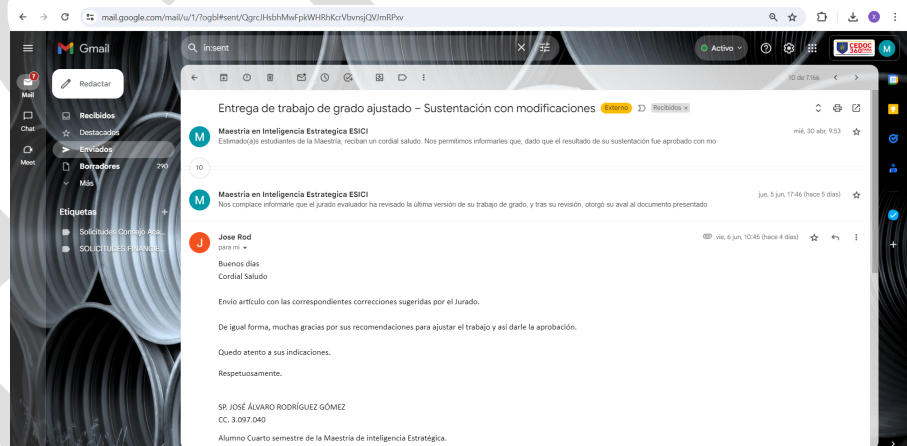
mail.google.com/mail/u/1/?ogbl#sent/QgrcJHsbhMwFpkWHRhKcrVbvnsjQVJmRPxv

Gmail

in:sent

Activo

CEDOC 360

Mail 7

Chat

Meet

Redactar

Recibidos 7
Destacados
Enviados
Borradores 290
Más

Etiquetas +
Solicitudes Consejo Aca...
SOLICITUDES FINANCIE...

10 de 7.166

Entrega de trabajo de grado ajustado – Sustentación con modificaciones Externo Recibidos ×

Maestria en Inteligencia Estrategica ESICI
Estimado(a)s estudiantes de la Maestría, reciban un cordial saludo. Nos permitimos informarles que, dado que el resultado de su sustentación fue aprobado con mo
mié, 30 abr, 9:53

10

Maestria en Inteligencia Estrategica ESICI
Nos complace informarle que el jurado evaluador ha revisado la última versión de su trabajo de grado, y tras su revisión, otorgó su aval al documento presentado
jue, 5 jun, 17:46 (hace 5 días)

Jose Rod
para mí
vie, 6 jun, 10:45 (hace 4 días)

Buenos días
Cordial Saludo

Envío artículo con las correspondientes correcciones sugeridas por el Jurado.

De igual forma, muchas gracias por sus recomendaciones para ajustar el trabajo y así darle la aprobación.

Quedo atento a sus indicaciones.

Respetuosamente.

SP. JOSÉ ÁLVARO RODRÍGUEZ GÓMEZ
CC. 3.097.040

Alumno Cuarto semestre de la Maestría de inteligencia Estratégica.